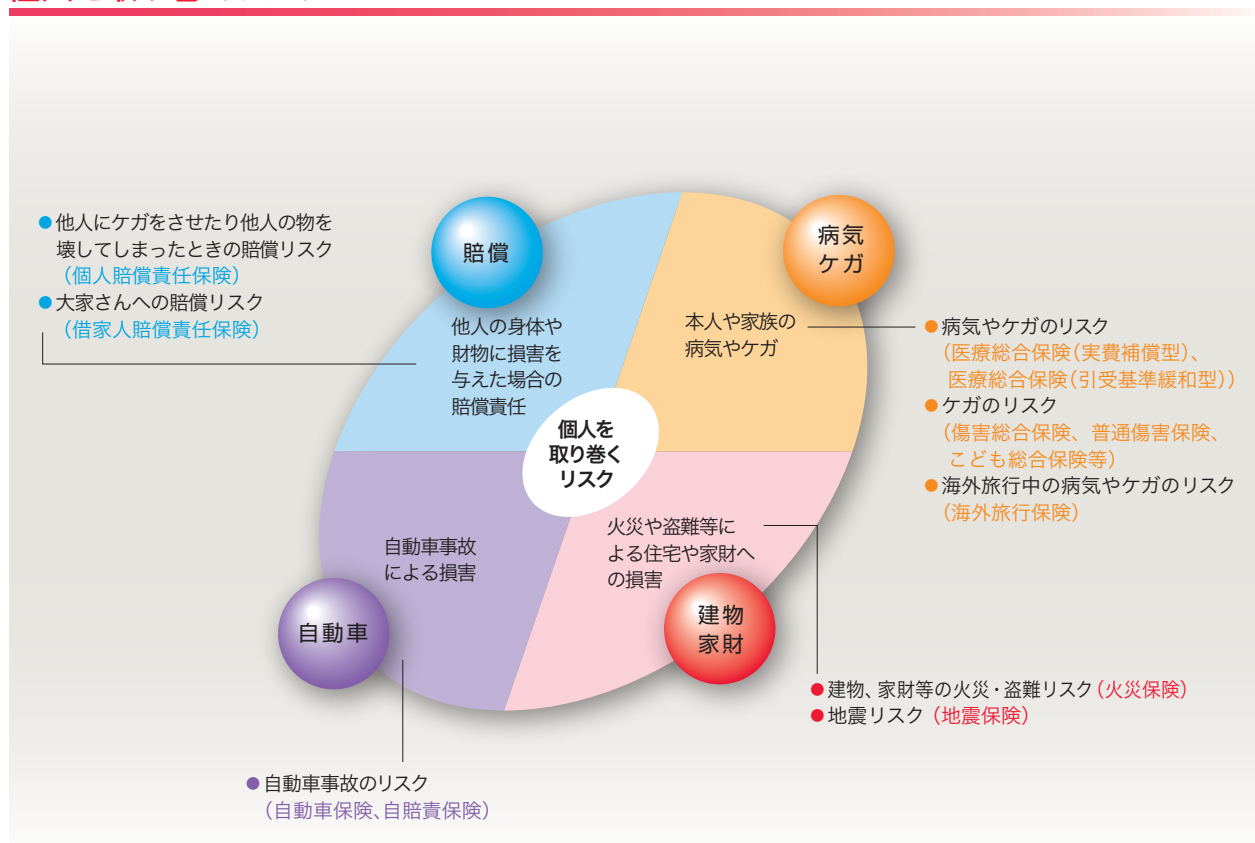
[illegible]

●他人にケガをさせたり他人の物を壊してしまったときの賠償リスク
（個人賠償責任保険）
●大家さんへの賠償リスク
（借家人賠償責任保険）

賠償

他人の身体や財物に損害を与えた場合の賠償責任

病気
ケガ

本人や家族の病気やケガ

●病気やケガのリスク
（医療総合保険（実費補償型）、医療総合保険（引受基準緩和型））
●ケガのリスク
（傷害総合保険、普通傷害保険、こども総合保険等）
●海外旅行中の病気やケガのリスク
（海外旅行保険）

個人を
取り巻く
リスク

自動車事故による損害

火災や盗難等による住宅や家財への損害

自動車

建物
家財

●建物、家財等の火災・盗難リスク（火災保険）
●地震リスク（地震保険）

●自動車事故のリスク
（自動車保険、自賠責保険）